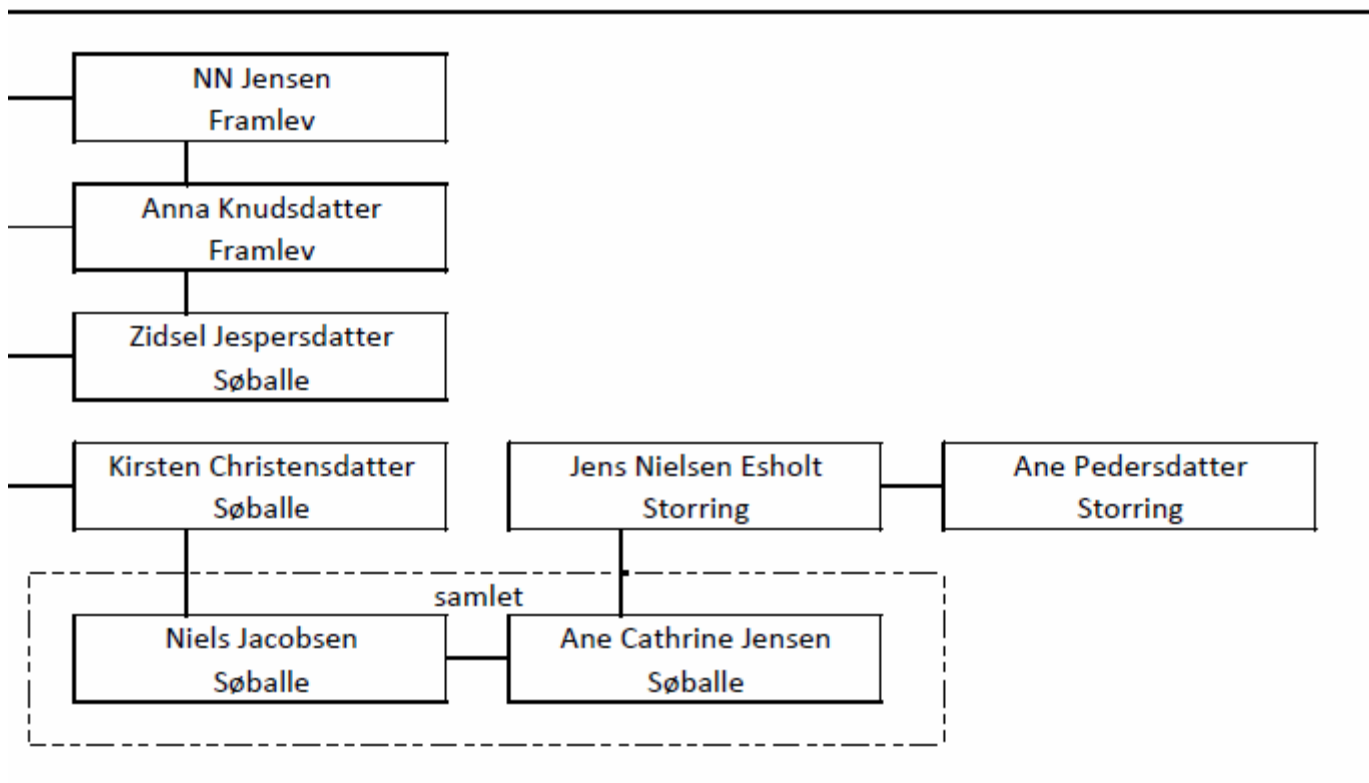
NN Jensen
Framlev

Anna Knudsdatter
Framlev

Zidsel Jespersdatter
Søballe

Kirsten Christensdatter
Søballe

Jens Nielsen Esholt
Storring

Ane Pedersdatter
Storring

samlet

Niels Jacobsen
Søballe

Ane Cathrine Jensen
Søballe